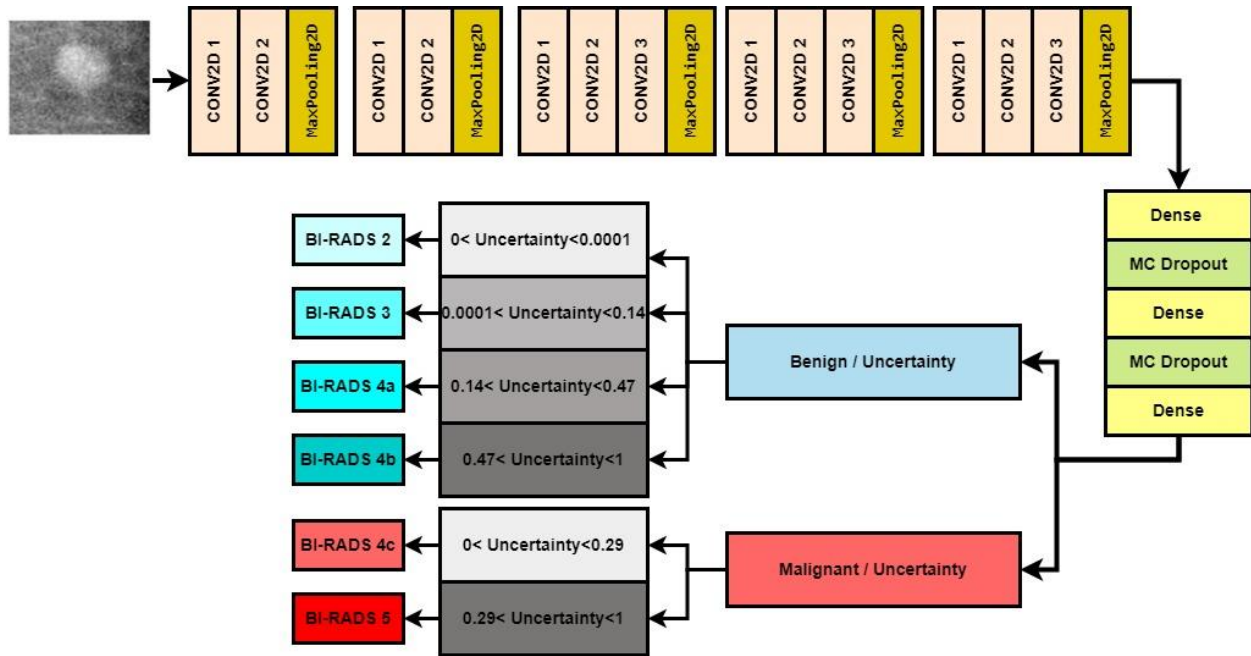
CONV2D 1
CONV2D 2
MaxPooling2D

CONV2D 1
CONV2D 2
MaxPooling2D

CONV2D 1
CONV2D 2
CONV2D 3
MaxPooling2D

CONV2D 1
CONV2D 2
CONV2D 3
MaxPooling2D

CONV2D 1
CONV2D 2
CONV2D 3
MaxPooling2D

Dense
MC Dropout
Dense
MC Dropout
Dense

Benign / Uncertainty

BI-RADS 2
0< Uncertainty<0.0001
BI-RADS 3
0.0001< Uncertainty<0.14
BI-RADS 4a
0.14< Uncertainty<0.47
BI-RADS 4b
0.47< Uncertainty<1

Malignant / Uncertainty

BI-RADS 4c
0< Uncertainty<0.29
BI-RADS 5
0.29< Uncertainty<1